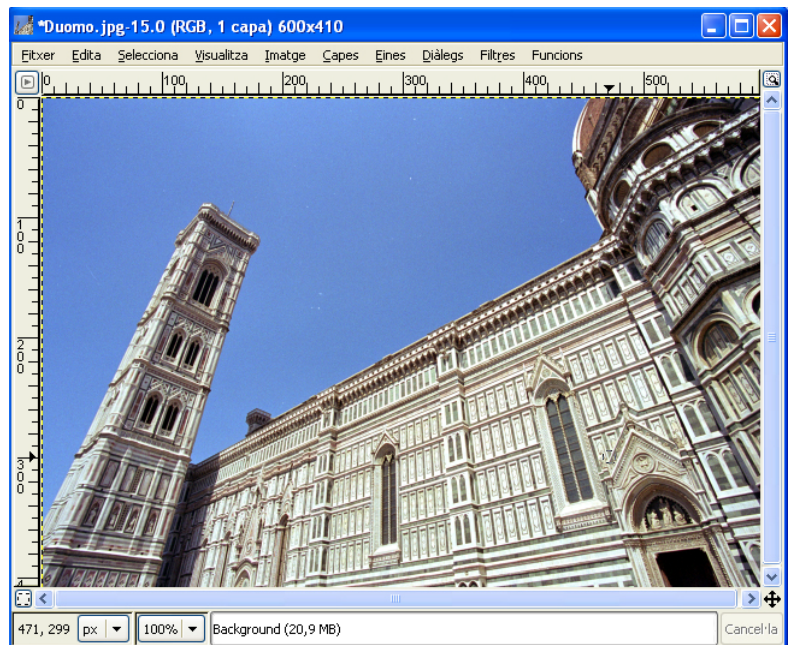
*Duomo.jpg-15.0 (RGB, 1 capa) 600x410

Fitxer Edita Selecciona Visualitza Imatge Capes Eines Diàlegs Filtres Funcions

0 100 200 300 400 500

0 100 200 300 4

471, 299 px 100% Background (20,9 MB) Cancel·la